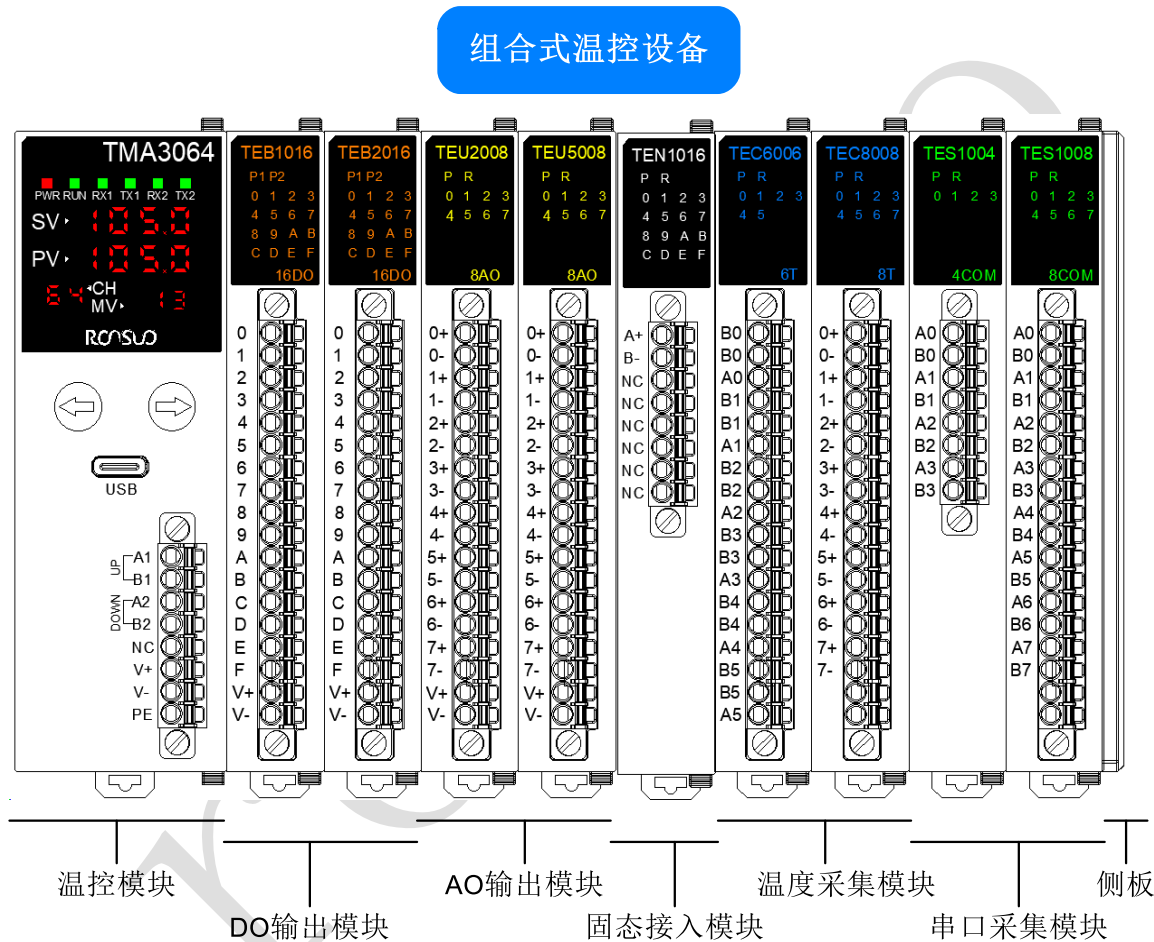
组合式温控设备

TMA3064
PWR RUN RX1 TX1 RX2 TX2
SV 105.0
PV 105.0
64 CH
MV 13
RONSUO
USB
UP A1 B1
DOWN A2 B2
NC
V+
V-
PE

TEB1016
P1 P2
0 1 2 3
4 5 6 7
8 9 A B
C D E F
16DO
0 1 2 3 4 5 6 7 8 9 A B C D E F V+ V-

TEB2016
P1 P2
0 1 2 3
4 5 6 7
8 9 A B
C D E F
16DO
0 1 2 3 4 5 6 7 8 9 A B C D E F V+ V-

TEU2008
P R
0 1 2 3
4 5 6 7
8AO
0+ 0- 1+ 1- 2+ 2- 3+ 3- 4+ 4- 5+ 5- 6+ 6- 7+ 7- V+ V-

TEU5008
P R
0 1 2 3
4 5 6 7
8AO
0+ 0- 1+ 1- 2+ 2- 3+ 3- 4+ 4- 5+ 5- 6+ 6- 7+ 7- V+ V-

TEN1016
P R
0 1 2 3
4 5 6 7
8 9 A B
C D E F
A+ B- NC NC NC NC NC NC

TEC6006
P R
0 1 2 3
4 5
6T
B0 B0 A0 B1 B1 A1 B2 B2 A2 B3 B3 A3 B4 B4 A4 B5 B5 A5

TEC8008
P R
0 1 2 3
4 5 6 7
8T
0+ 0- 1+ 1- 2+ 2- 3+ 3- 4+ 4- 5+ 5- 6+ 6- 7+ 7-

TES1004
P R
0 1 2 3
4COM
A0 B0 A1 B1 A2 B2 A3 B3

TES1008
P R
0 1 2 3
4 5 6 7
8COM
A0 B0 A1 B1 A2 B2 A3 B3 A4 B4 A5 B5 A6 B6 A7 B7

温控模块
DO输出模块
AO输出模块
固态接入模块
温度采集模块
串口采集模块
侧板